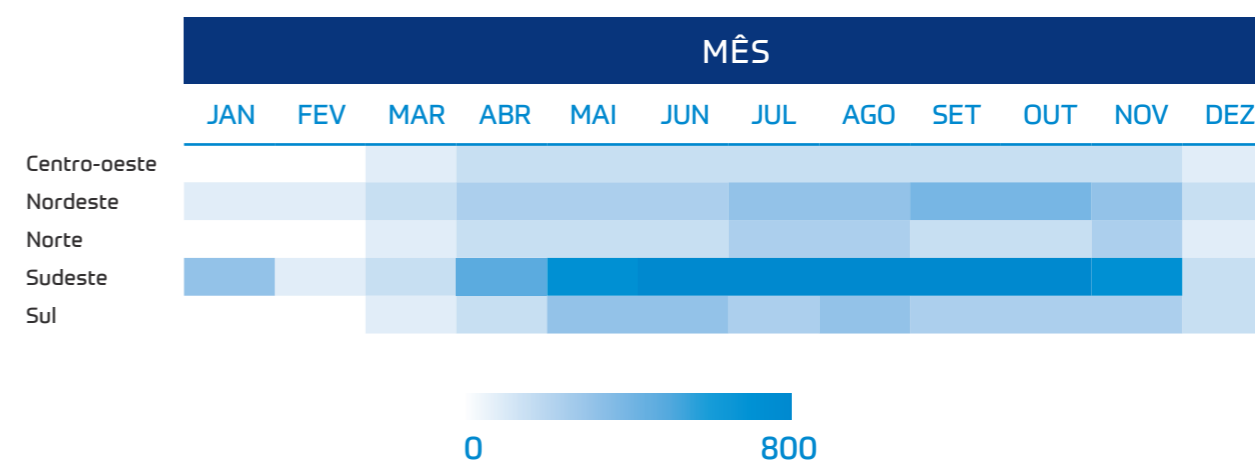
| | MÊS | | | | | | | | | | | |
|---|---|---|---|---|---|---|---|---|---|---|---|---|
| | JAN | FEV | MAR | ABR | MAI | JUN | JUL | AGO | SET | OUT | NOV | DEZ |
| Centro-oeste | | | | | | | | | | | | |
| Nordeste | | | | | | | | | | | | |
| Norte | | | | | | | | | | | | |
| Sudeste | | | | | | | | | | | | |
| Sul | | | | | | | | | | | | |

0 800